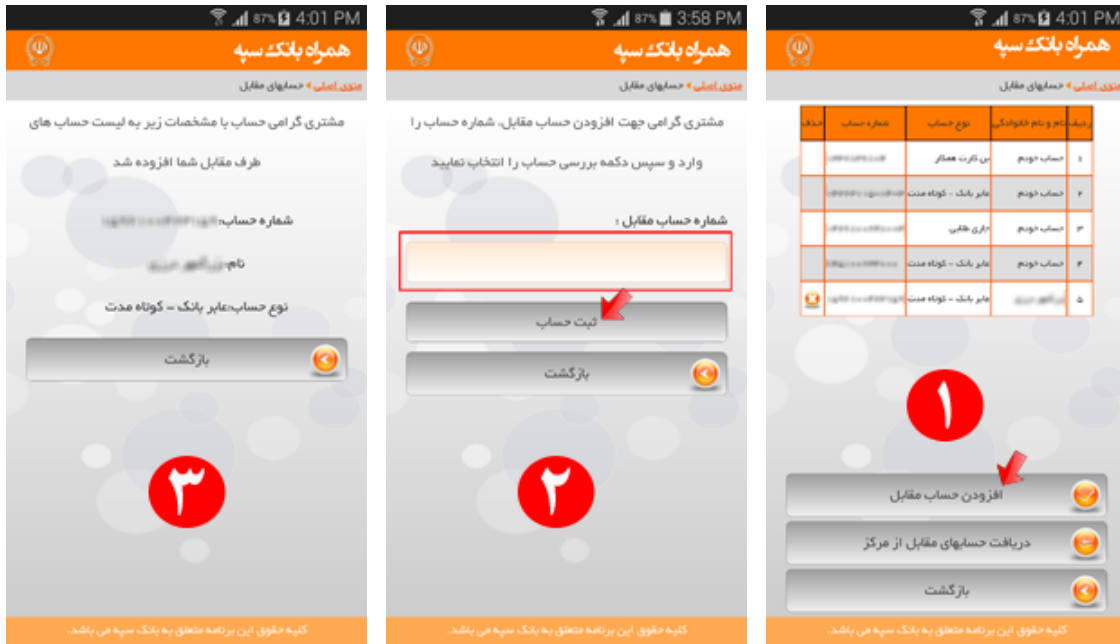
87% 4:01 PM
همراه بانک سپه
منوی اصلی « حسابهای مقابل

| ردیف | نام و نام خانوادگی | نوع حساب | شماره حساب | حذف |
|---|---|---|---|---|
| ۱ | حساب خودم | بن کارت همکار | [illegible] | |
| ۲ | حساب خودم | عابر بانک - کوتاه مدت | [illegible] | |
| ۳ | حساب خودم | جاری طلایی | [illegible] | |
| ۴ | حساب خودم | عابر بانک - کوتاه مدت | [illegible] | |
| ۵ | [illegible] | عابر بانک - کوتاه مدت | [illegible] | |

۱
افزودن حساب مقابل
دریافت حسابهای مقابل از مرکز
بازگشت
کلیه حقوق این برنامه متعلق به بانک سپه می باشد.

87% 3:58 PM
همراه بانک سپه
منوی اصلی « حسابهای مقابل
مشتری گرامی جهت افزودن حساب مقابل، شماره حساب را وارد و سپس دکمه بررسی حساب را انتخاب نمایید
شماره حساب مقابل :
ثبت حساب
بازگشت
۲
کلیه حقوق این برنامه متعلق به بانک سپه می باشد.

87% 4:01 PM
همراه بانک سپه
منوی اصلی « حسابهای مقابل
مشتری گرامی حساب با مشخصات زیر به لیست حساب های طرف مقابل شما افزوده شد
شماره حساب: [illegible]
نام: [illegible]
نوع حساب:عابر بانک - کوتاه مدت
بازگشت
۳
کلیه حقوق این برنامه متعلق به بانک سپه می باشد.